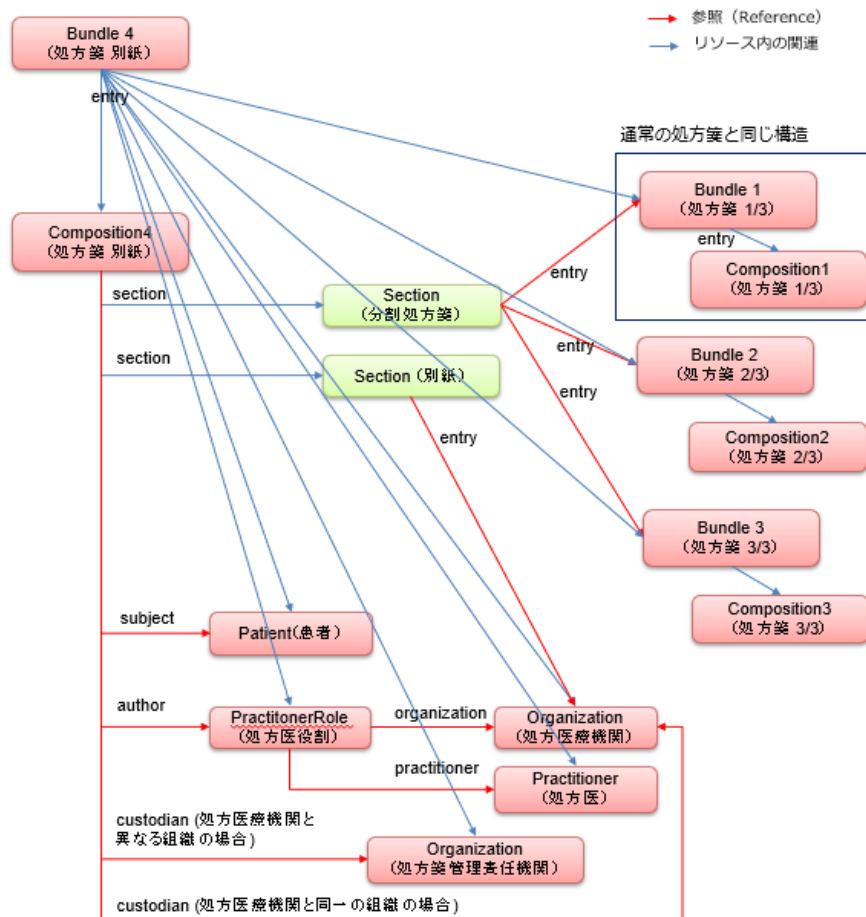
参照（Reference）
リソース内の関連

Bundle 4
（処方箋 別紙）

entry

通常の処方箋と同じ構造

Bundle 1
（処方箋 1/3）

entry

Composition1
（処方箋 1/3）

Composition4
（処方箋 別紙）

entry

section

Section
（分割処方箋）

entry

Bundle 2
（処方箋 2/3）

section

Section（別紙）

entry

Composition2
（処方箋 2/3）

entry

Bundle 3
（処方箋 3/3）

Composition3
（処方箋 3/3）

subject

Patient(患者）

author

PractitonerRole
（処方医役割）

organization

Organization
（処方医療機関）

practitioner

Practitioner
（処方医）

custodian (処方医療機関と異なる組織の場合)

Organization
（処方箋管理責任機関）

custodian (処方医療機関と同一の組織の場合)